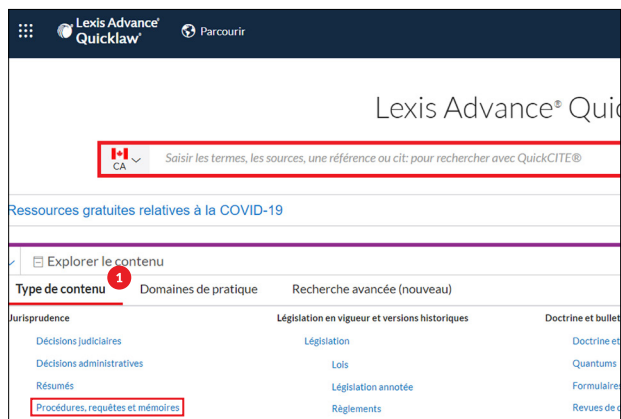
Lexis Advance® Quicklaw®

Parcourir

Lexis Advance® Quic

CA

Saisir les termes, les sources, une référence ou cit: pour rechercher avec QuickCITE®

Ressources gratuites relatives à la COVID-19

Explorer le contenu

1

Type de contenu Domaines de pratique Recherche avancée (nouveau)

Jurisprudence

Décisions judiciaires

Décisions administratives

Résumés

Procédures, requêtes et mémoires

Législation en vigueur et versions historiques

Législation

Lois

Législation annotée

Règlements

Doctrine et bullet

Doctrine et

Quantums

Formulaire

Revues de